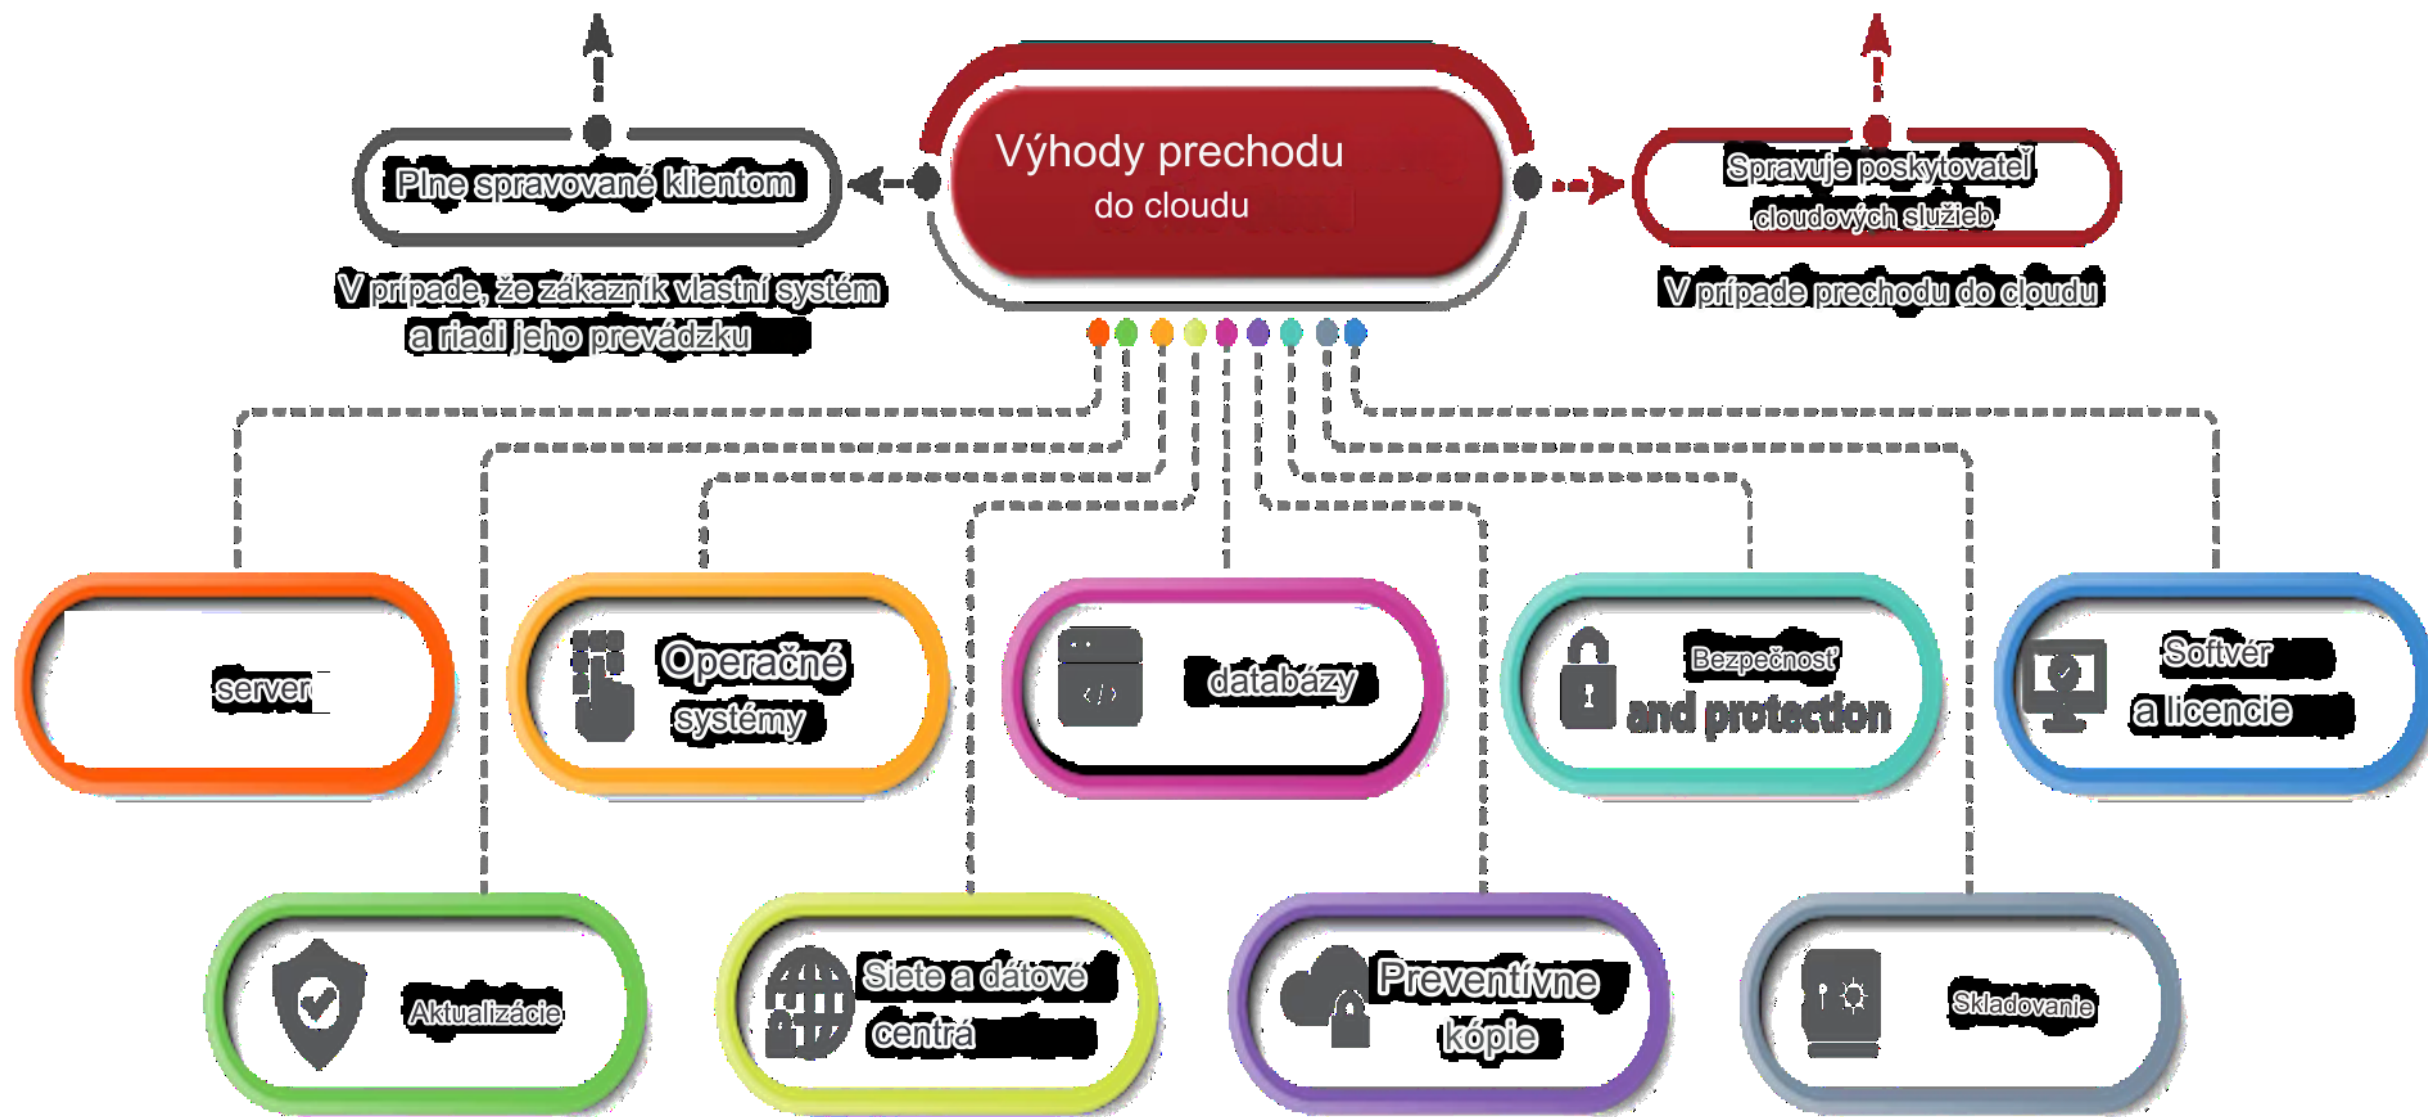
Výhody prechodu do cloudu

Plne spravované klientom

V prípade, že zákazník vlastní systém a riadi jeho prevádzku

Spravuje poskytovateľ cloudových služieb

V prípade prechodu do cloudu

server

Operačné systémy

databázy

Bezpečnosť and protection

Softvér a licencie

Aktualizácie

Siete a dátové centrá

Preventívne kópie

Skladovanie